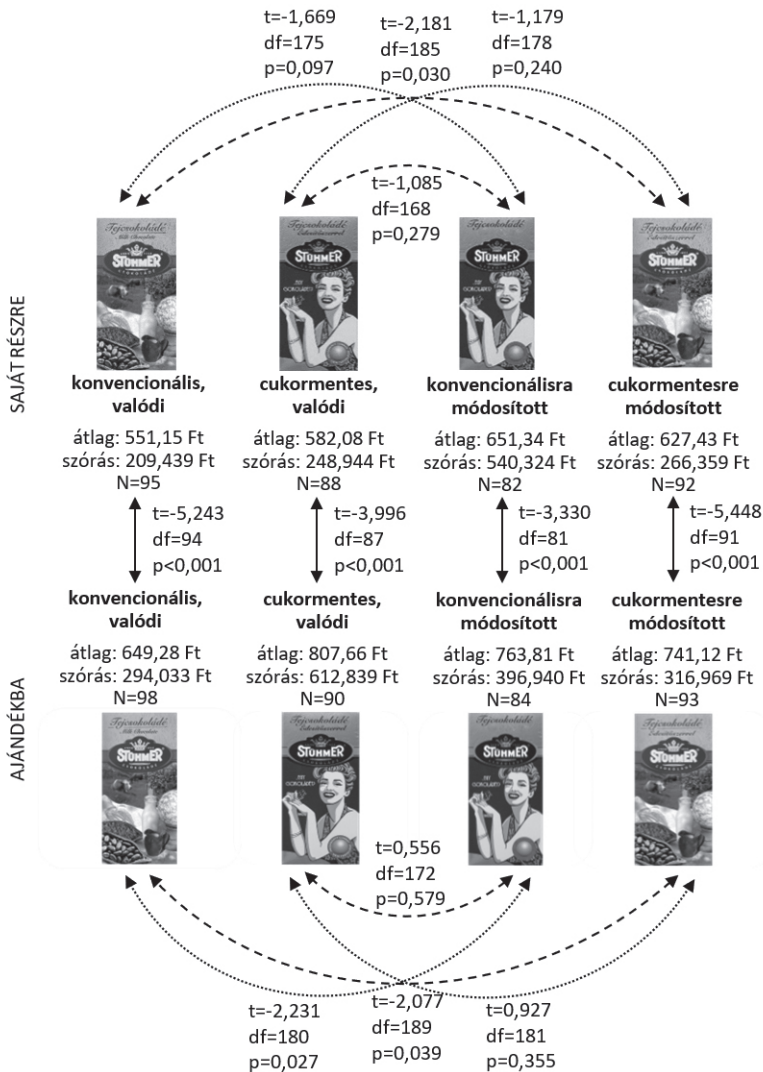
t=-1,669
df=175
p=0,097

t=-2,181
df=185
p=0,030

t=-1,179
df=178
p=0,240

t=-1,085
df=168
p=0,279

SAJÁT RÉSZRE

Tejcsokoládé
STUHMER

Tejcsokoládé
STUHMER

Tejcsokoládé
STUHMER

Tejcsokoládé
STUHMER

**konvencionális, valódi**
átlag: 551,15 Ft
szórás: 209,439 Ft
N=95

**cukormentes, valódi**
átlag: 582,08 Ft
szórás: 248,944 Ft
N=88

**konvencionálisra módosított**
átlag: 651,34 Ft
szórás: 540,324 Ft
N=82

**cukormentesre módosított**
átlag: 627,43 Ft
szórás: 266,359 Ft
N=92

t=-5,243
df=94
p<0,001

t=-3,996
df=87
p<0,001

t=-3,330
df=81
p<0,001

t=-5,448
df=91
p<0,001

AJÁNDÉKBA

**konvencionális, valódi**
átlag: 649,28 Ft
szórás: 294,033 Ft
N=98

**cukormentes, valódi**
átlag: 807,66 Ft
szórás: 612,839 Ft
N=90

**konvencionálisra módosított**
átlag: 763,81 Ft
szórás: 396,940 Ft
N=84

**cukormentesre módosított**
átlag: 741,12 Ft
szórás: 316,969 Ft
N=93

Tejcsokoládé
STUHMER

Tejcsokoládé
STUHMER

Tejcsokoládé
STUHMER

Tejcsokoládé
STUHMER

t=0,556
df=172
p=0,579

t=-2,231
df=180
p=0,027

t=-2,077
df=189
p=0,039

t=0,927
df=181
p=0,355